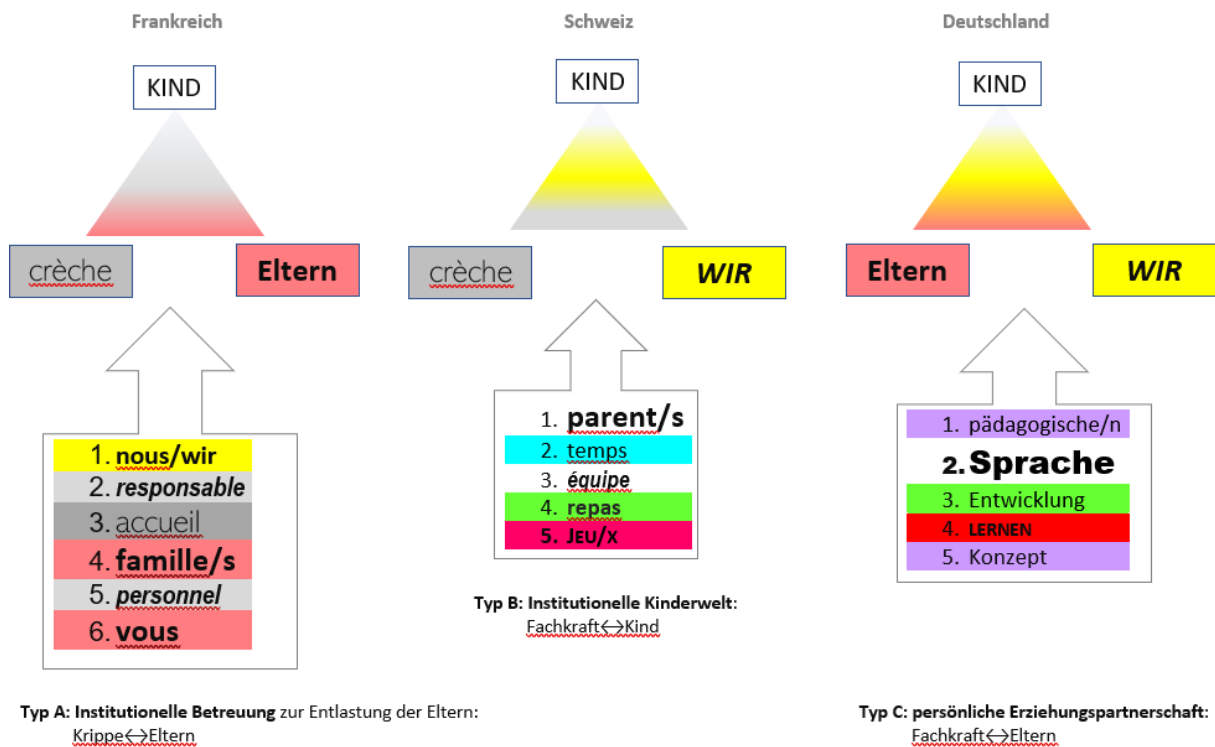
Frankreich

KIND

crèche

Eltern

1. nous/wir
2. responsable
3. accueil
4. famille/s
5. personnel
6. vous

Schweiz

KIND

crèche

WIR

1. parent/s
2. temps
3. équipe
4. repas
5. JEU/X

Typ B: Institutionelle Kinderwelt:
Fachkraft⟷Kind

Deutschland

KIND

Eltern

WIR

1. pädagogische/n
2. Sprache
3. Entwicklung
4. LERNEN
5. Konzept

Typ A: Institutionelle Betreuung zur Entlastung der Eltern:
Krippe⟷Eltern

Typ C: persönliche Erziehungspartnerschaft:
Fachkraft⟷Eltern